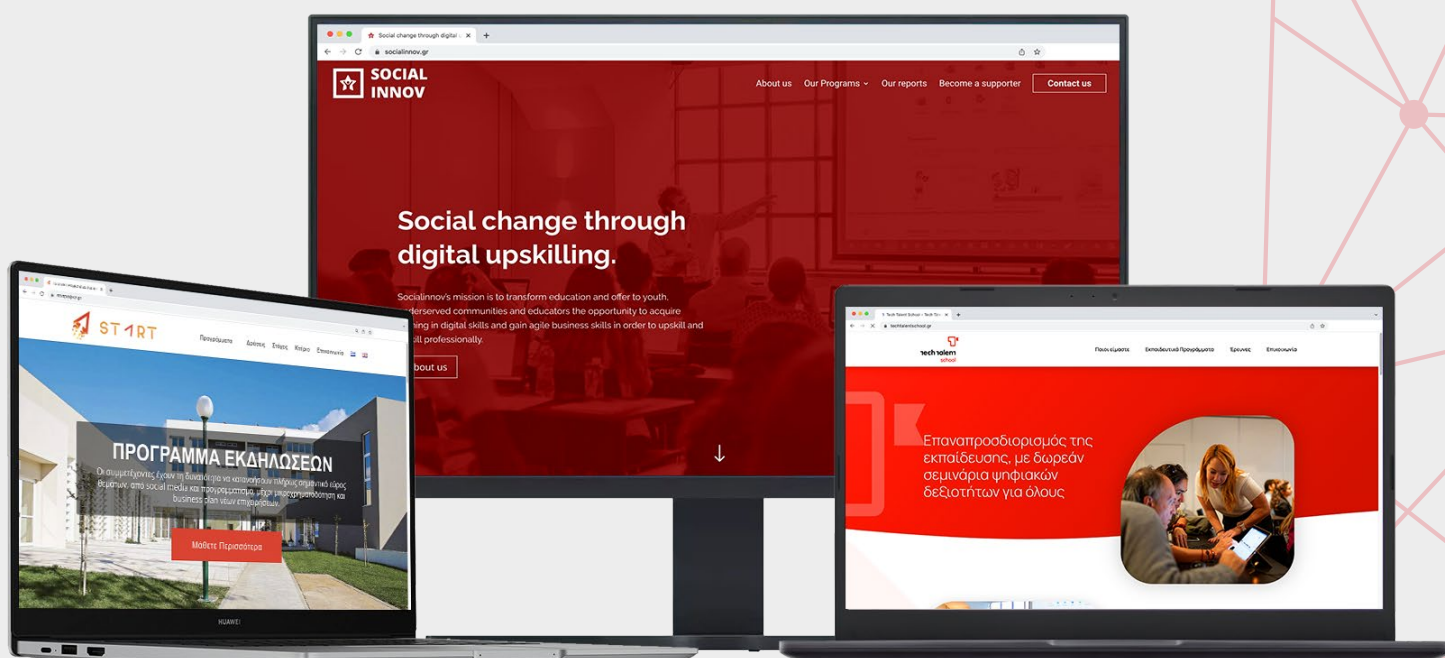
Social change through digital u ×
socialinnov.gr

SOCIAL INNOV

About us
Our Programs
Our reports
Become a supporter
Contact us

Social change through digital upskilling.

Socialinnov's mission is to transform education and offer to youth, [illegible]derserved communities and educators the opportunity to acquire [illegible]ning in digital skills and gain agile business skills in order to upskill and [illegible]ill professionally.

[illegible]bout us

↓

ST1RT

Προγράμματα
Δράσεις
Στόχος
Κέντρο
Επικοινωνία

ΠΡΟΓΡΑΜΜΑ ΕΚΔΗΛΩΣΕΩΝ

Οι συμμετέχοντες έχουν τη δυνατότητα να κατανοήσουν πλήρως σημαντικά είδους θεμάτων, από social media και προγραμματισμό, μέχρι χρηματοδότηση και business plan νέων επιχειρήσεων.

Μάθετε Περισσότερα

HUAWEI

Tech Talent School – Tech Tal ×
techtalentschool.gr

tech talent school

Ποιοι είμαστε
Εκπαιδευτικά Προγράμματα
Έρευνες
Επικοινωνία

Επαναπροσδιορισμός της εκπαίδευσης, με δωρεάν σεμινάρια ψηφιακών δεξιοτήτων για όλους